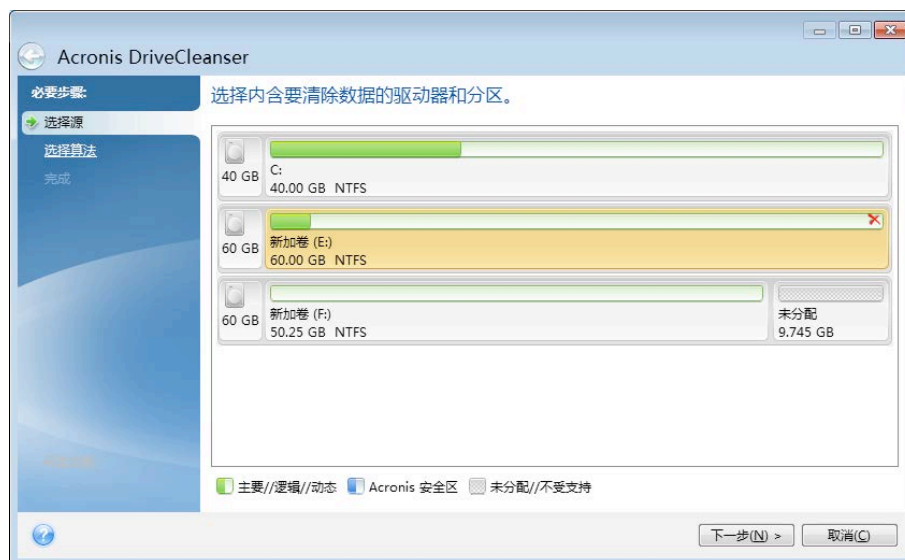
Acronis DriveCleanser

必要步骤:

选择源

选择算法

完成

选择内含要清除数据的驱动器和分区。

40 GB
C:
40.00 GB NTFS

60 GB
新加卷 (E:)
60.00 GB NTFS

60 GB
新加卷 (F:)
50.25 GB NTFS
未分配
9.745 GB

主要//逻辑//动态 Acronis 安全区 未分配//不受支持

下一步(N) > 取消(C)